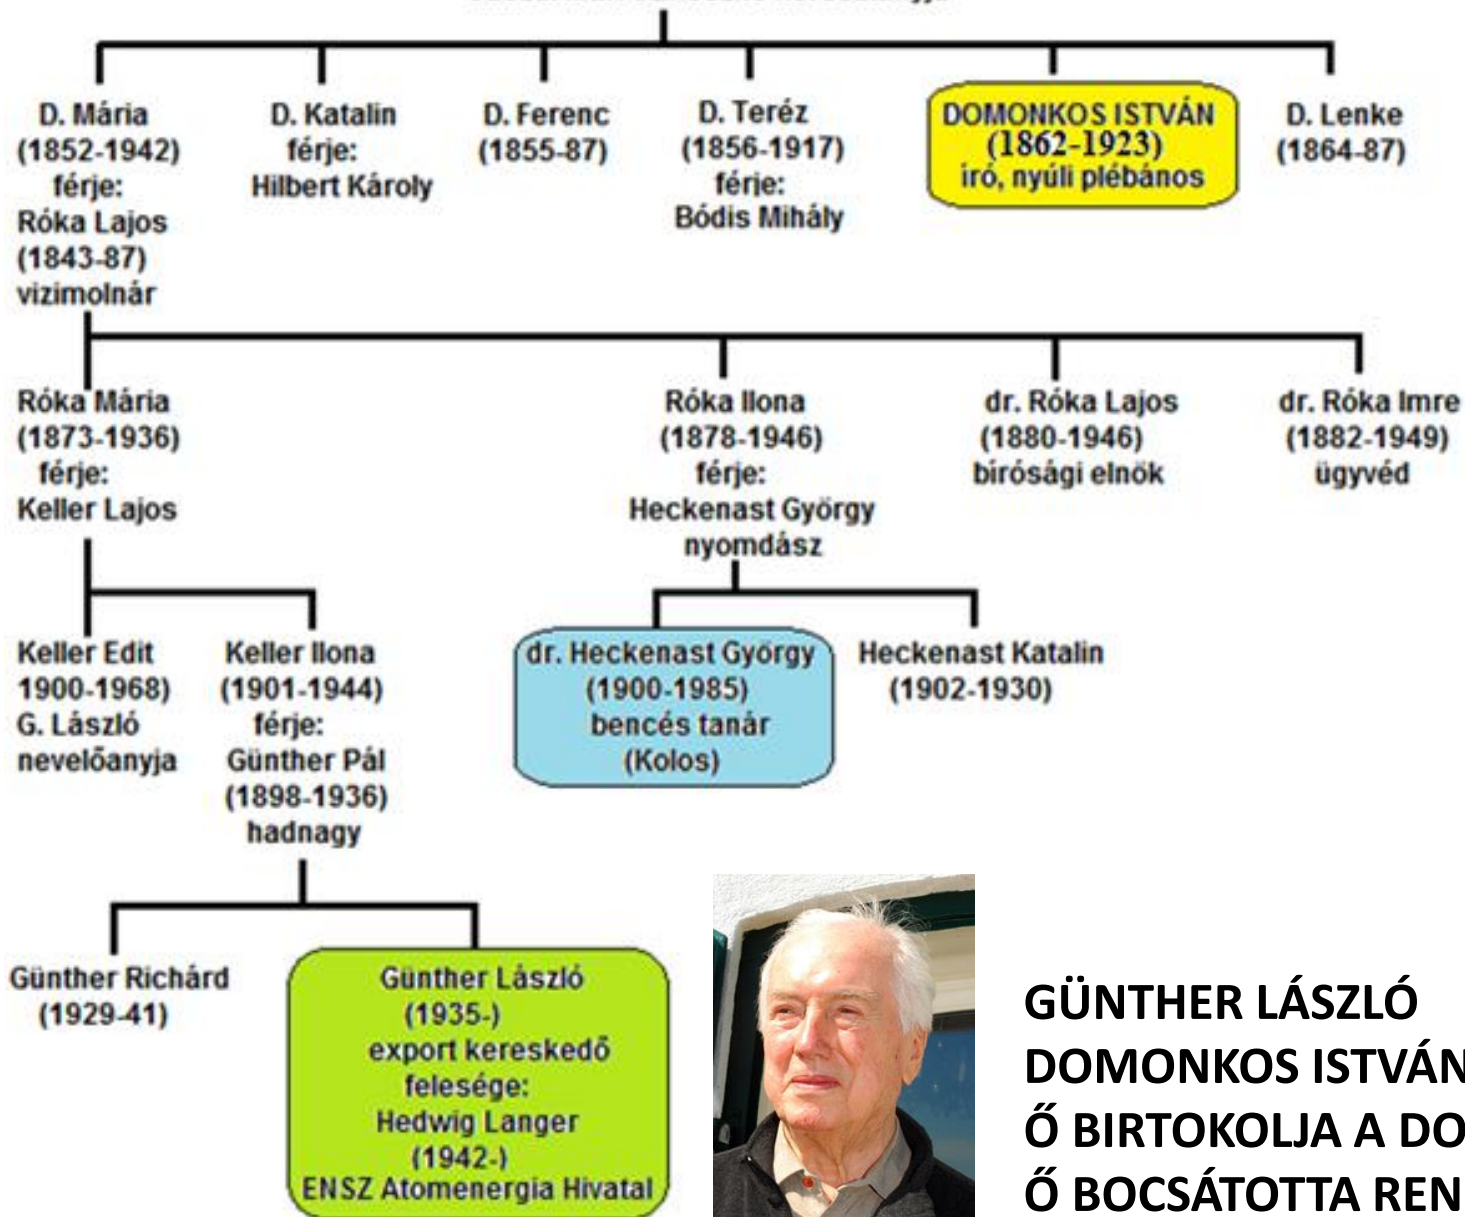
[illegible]

D. Mária (1852-1942) férje: Róka Lajos (1843-87) vizimolnár

D. Katalin férje: Hilbert Károly

D. Ferenc (1855-87)

D. Teréz (1856-1917) férje: Bódis Mihály

DOMONKOS ISTVÁN (1862-1923) író, nyúli plébános

D. Lenke (1864-87)

Róka Mária (1873-1936) férje: Keller Lajos

Róka Ilona (1878-1946) férje: Heckenast György nyomdász

dr. Róka Lajos (1880-1946) bírósági elnök

dr. Róka Imre (1882-1949) ügyvéd

Keller Edit 1900-1968) G. László nevelőanyja

Keller Ilona (1901-1944) férje: Günther Pál (1898-1936) hadnagy

dr. Heckenast György (1900-1985) bencés tanár (Kolos)

Heckenast Katalin (1902-1930)

Günther Richárd (1929-41)

Günther László (1935-) export kereskedő felesége: Hedwig Langer (1942-) ENSZ Atomenergia Hivatal

GÜNTHER LÁSZLÓ
DOMONKOS ISTVÁN
Ő BIRTOKOLJA A DO
Ő BOCSÁTOTTA REN